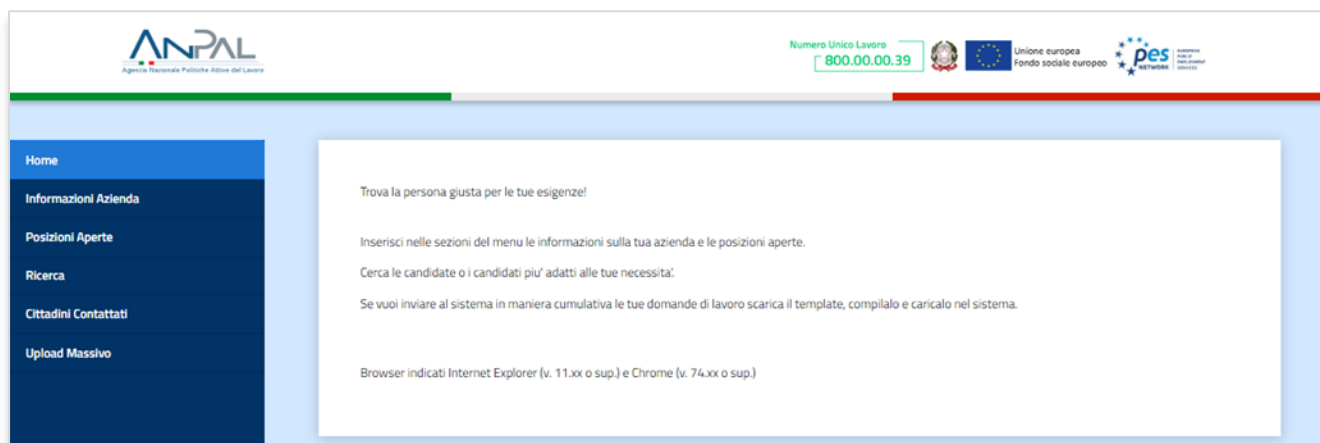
ANPAL
Agenzia Nazionale Politiche Attive del Lavoro

Numero Unico Lavoro
800.00.00.39

Unione europea
Fondo sociale europeo

pes
NETWORK
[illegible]

Home
Informazioni Azienda
Posizioni Aperte
Ricerca
Cittadini Contattati
Upload Massivo

Trova la persona giusta per le tue esigenze!

Inserisci nelle sezioni del menu le informazioni sulla tua azienda e le posizioni aperte.

Cerca le candidate o i candidati piu' adatti alle tue necessita'.

Se vuoi inviare al sistema in maniera cumulativa le tue domande di lavoro scarica il template, compilalo e caricalo nel sistema.

Browser indicati Internet Explorer (v. 11.xx o sup.) e Chrome (v. 74.xx o sup.)